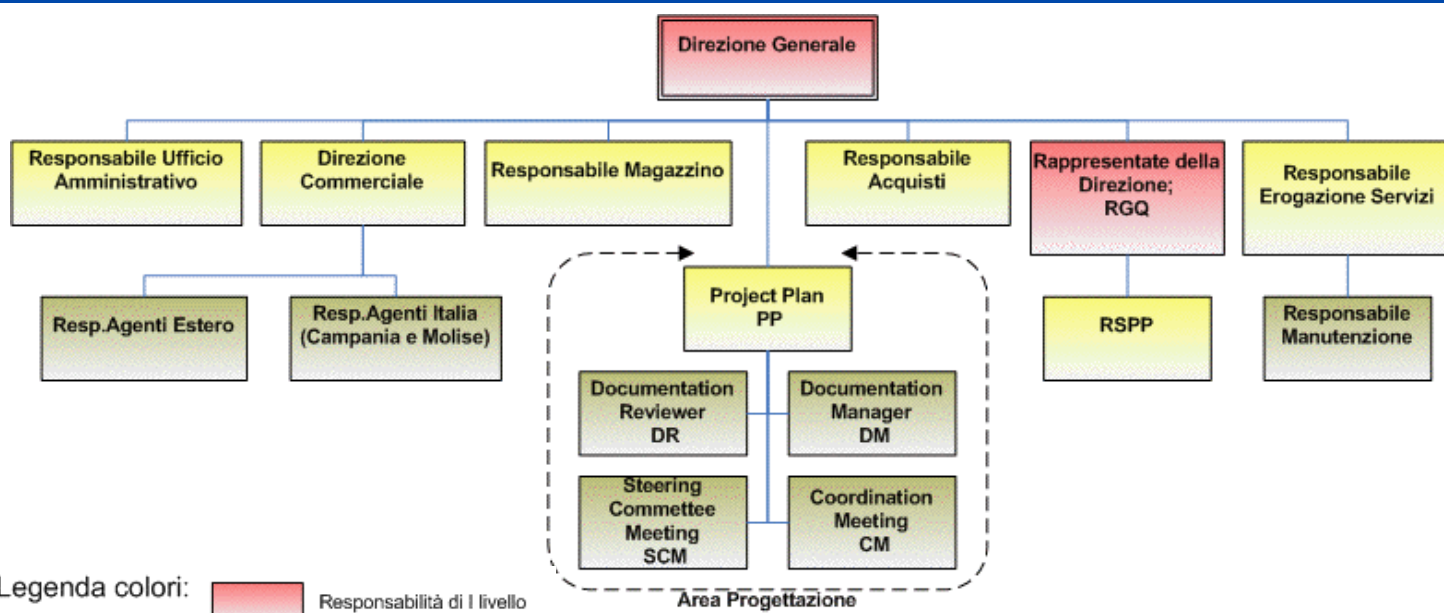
Direzione Generale

Responsabile Ufficio Amministrativo

Direzione Commerciale

Responsabile Magazzino

Responsabile Acquisti

Rappresentate della Direzione; RGQ

Responsabile Erogazione Servizi

Resp.Agenti Estero

Resp.Agenti Italia (Campania e Molise)

Project Plan PP

RSPP

Responsabile Manutenzione

Documentation Reviewer DR

Documentation Manager DM

Steering Commettee Meeting SCM

Coordination Meeting CM

Legenda colori:

Responsabilità di I livello

Area Progettazione